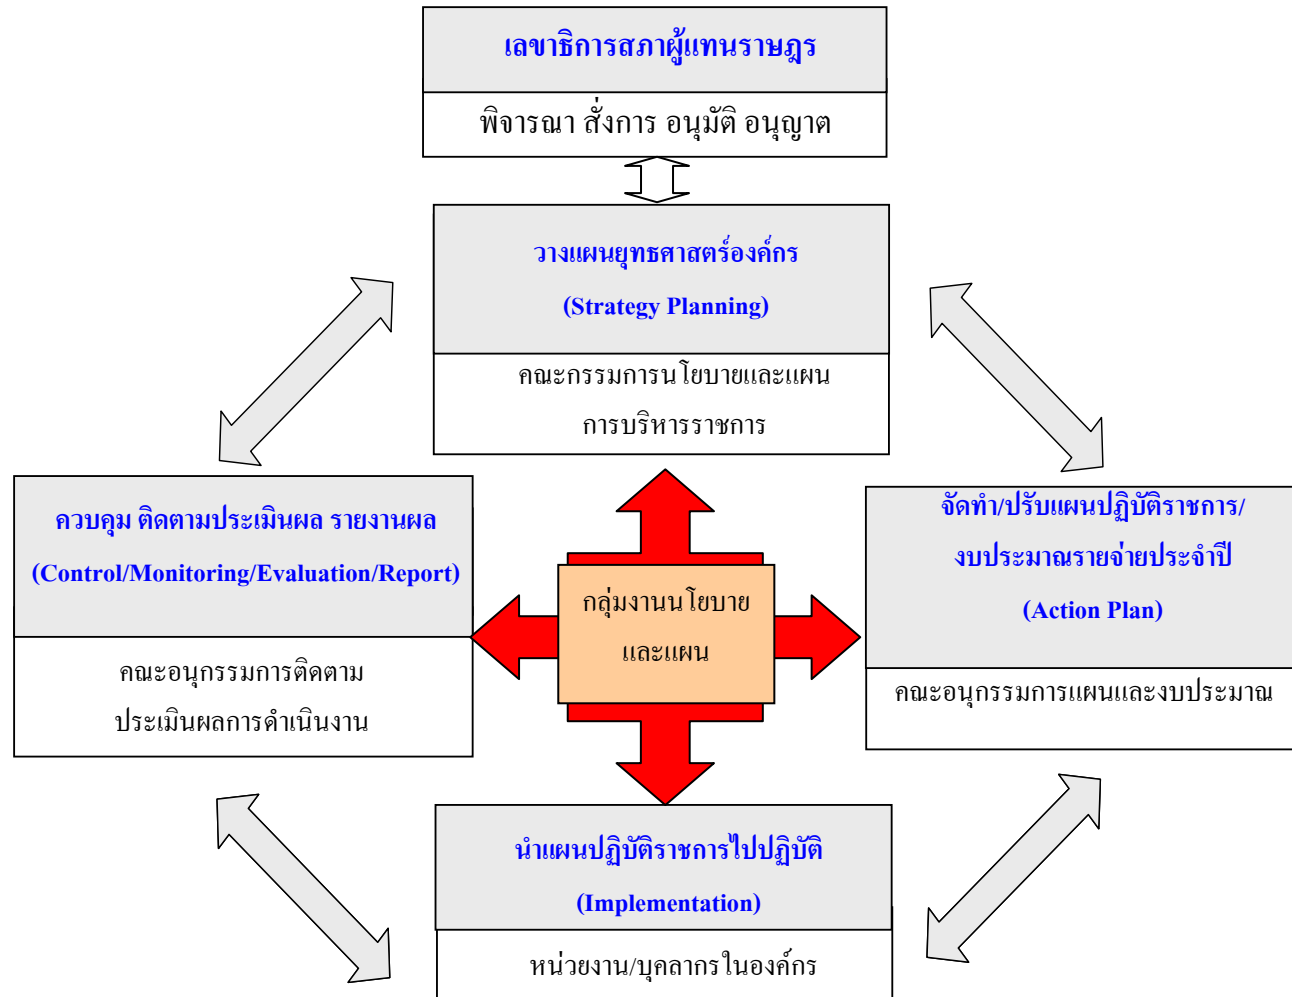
เลขาธิการสภาผู้แทนราษฎร

พิจารณา สั่งการ อนุมัติ อนุญาต

วางแผนยุทธศาสตร์องค์กร

(Strategy Planning)

คณะกรรมการนโยบายและแผนการบริหารราชการ

ควบคุม ติดตามประเมินผล รายงานผล

(Control/Monitoring/Evaluation/Report)

คณะอนุกรรมการติดตามประเมินผลการดำเนินงาน

กลุ่มงานนโยบายและแผน

จัดทำ/ปรับแผนปฏิบัติราชการ/งบประมาณรายจ่ายประจำปี

(Action Plan)

คณะอนุกรรมการแผนและงบประมาณ

นำแผนปฏิบัติราชการไปปฏิบัติ

(Implementation)

หน่วยงาน/บุคลากรในองค์กร